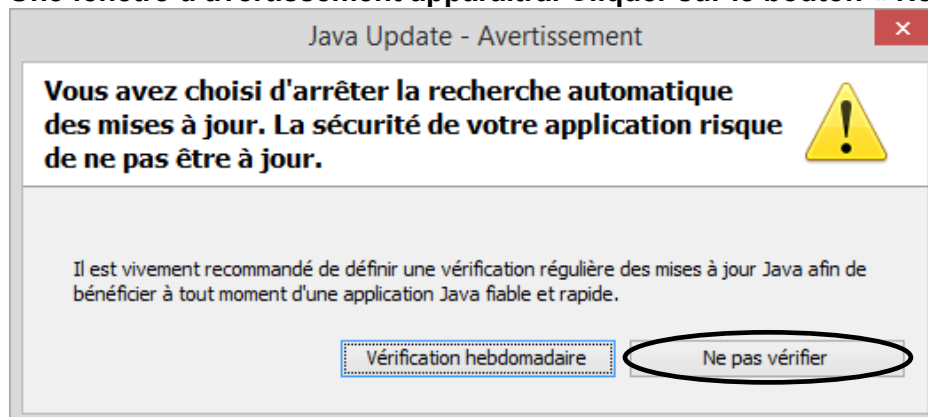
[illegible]

Java Update - Avertissement

×

Vous avez choisi d'arrêter la recherche automatique des mises à jour. La sécurité de votre application risque de ne pas être à jour.

Il est vivement recommandé de définir une vérification régulière des mises à jour Java afin de bénéficier à tout moment d'une application Java fiable et rapide.

Vérification hebdomadaire

Ne pas vérifier